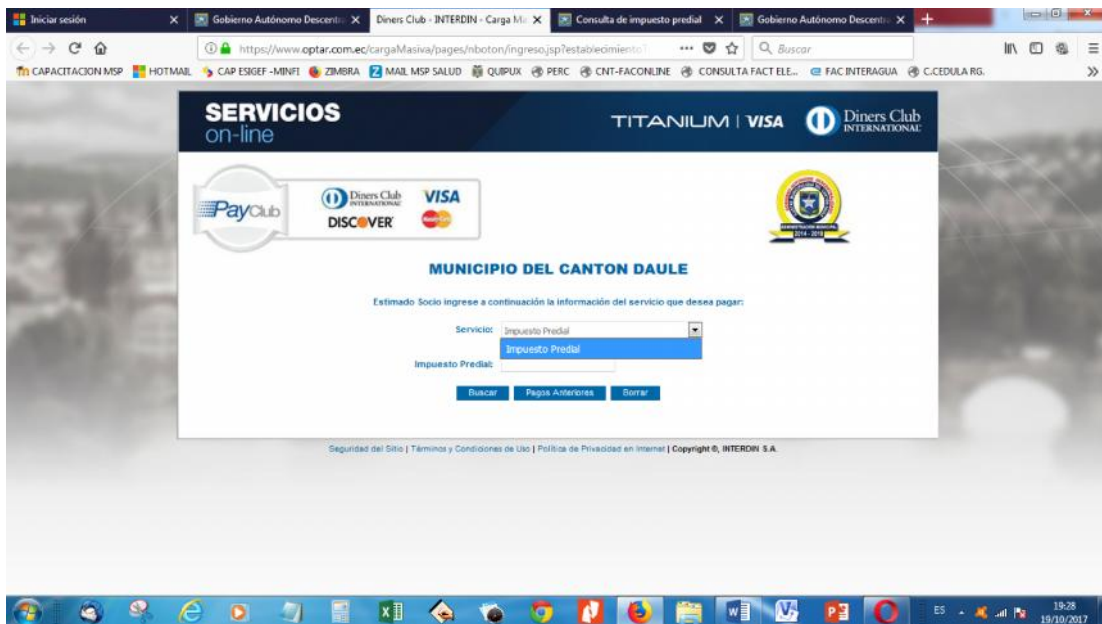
Iniciar sesión ×
Gobierno Autónomo Descentr ×
Diners Club - INTERDIN - Carga M ×
Consulta de impuesto predial ×
Gobierno Autónomo Descentr ×
+

https://www.optar.com.ec/cargaMasiva/pages/nboton/ingreso.jsp?establecimiento
Buscar

CAPACITACION MSP HOTMAIL CAP ESIGEF -MINFI ZIMBRA MAIL MSP SALUD QUIPUX PERC CNT-FACONLINE CONSULTA FACT ELE... FAC INTERAGUA C.CEDULA RG.

SERVICIOS on-line

TITANIUM | VISA Diners Club INTERNATIONAL

PayClub Diners Club INTERNATIONAL VISA DISCOVER

2014 - 2019

MUNICIPIO DEL CANTON DAULE

Estimado Socio ingrese a continuación la información del servicio que desea pagar:

Servicio: Impuesto Predial
Impuesto Predial

Impuesto Predial:

Buscar Pagos Anteriores Borrar

Seguridad del Sitio | Términos y Condiciones de Uso | Política de Privacidad en Internet | Copyright ©, INTERDIN S.A.

ES 19:28 19/10/2017